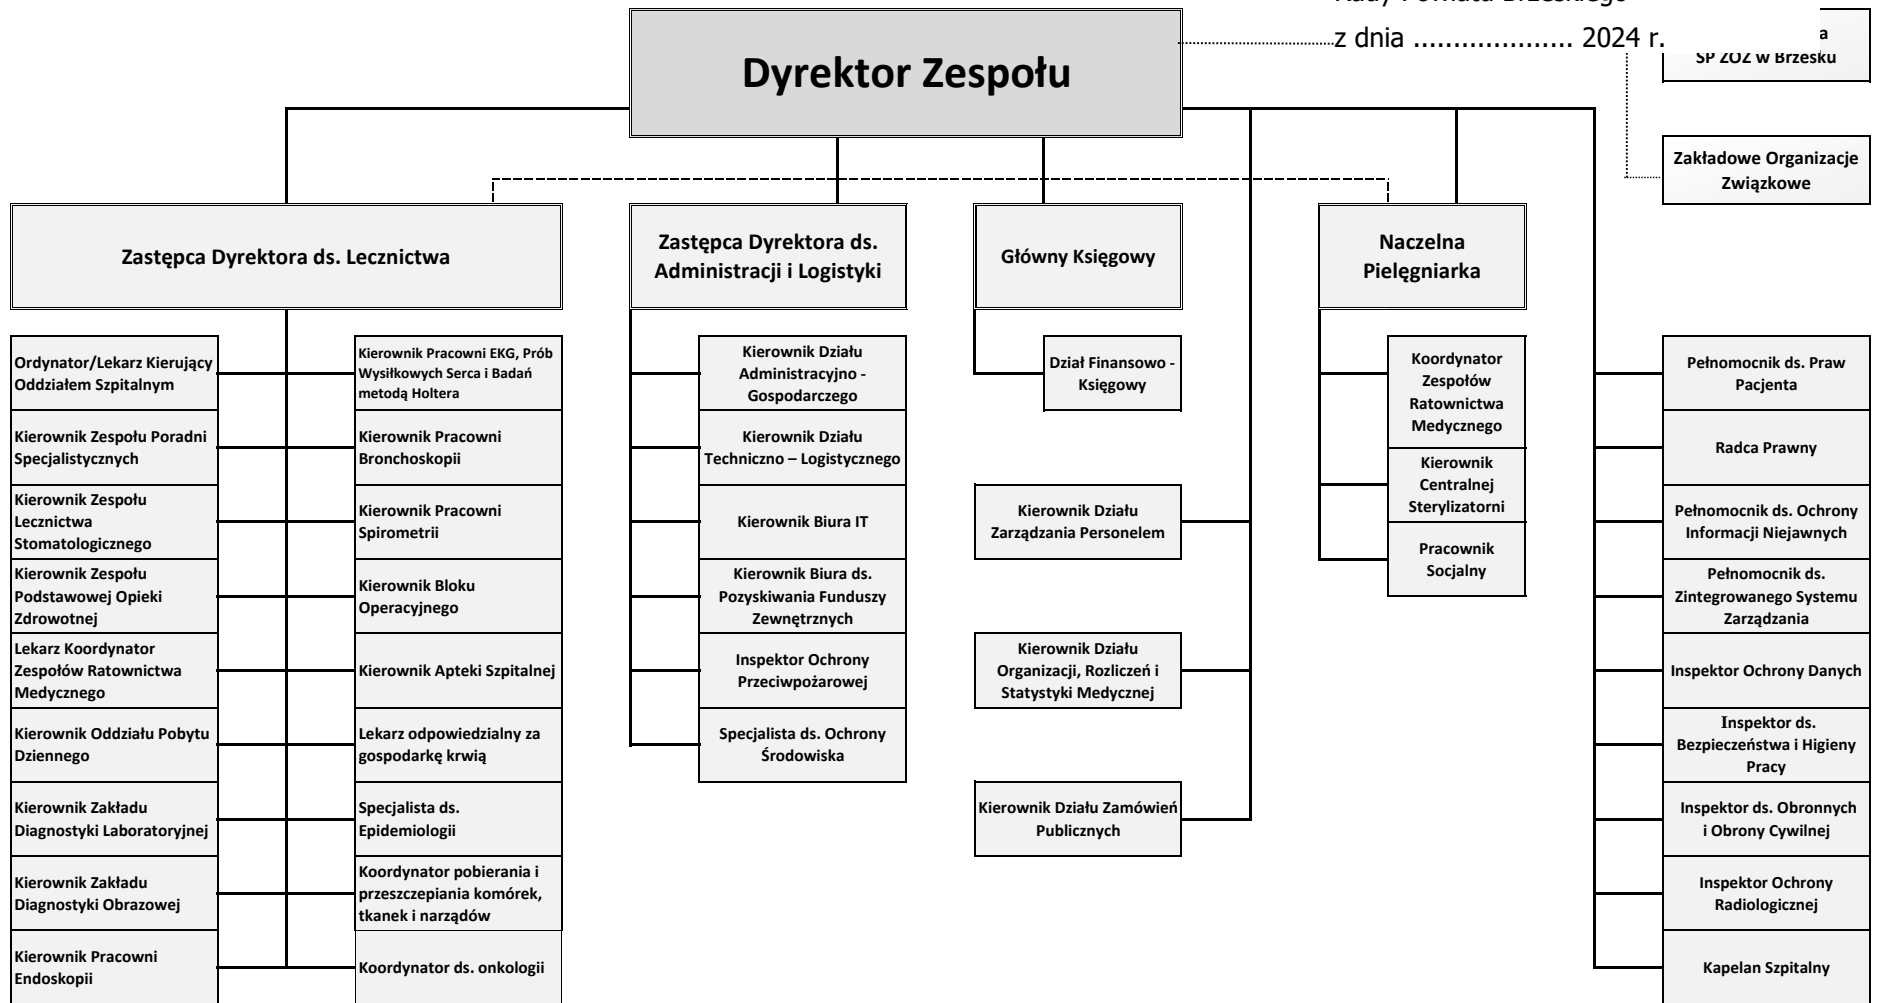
Rady Powiatu Brzeskiego

z dnia .................... 2024 r.

a
SP ZOZ w Brzesku

Dyrektor Zespołu

Zakładowe Organizacje Związkowe

Zastępca Dyrektora ds. Lecznictwa

Zastępca Dyrektora ds. Administracji i Logistyki

Główny Księgowy

Naczelna Pielęgniarka

Ordynator/Lekarz Kierujący Oddziałem Szpitalnym

Kierownik Zespołu Poradni Specjalistycznych

Kierownik Zespołu Lecznictwa Stomatologicznego

Kierownik Zespołu Podstawowej Opieki Zdrowotnej

Lekarz Koordynator Zespołów Ratownictwa Medycznego

Kierownik Oddziału Pobytu Dziennego

Kierownik Zakładu Diagnostyki Laboratoryjnej

Kierownik Zakładu Diagnostyki Obrazowej

Kierownik Pracowni Endoskopii

Kierownik Pracowni EKG, Prób Wysiłkowych Serca i Badań metodą Holtera

Kierownik Pracowni Bronchoskopii

Kierownik Pracowni Spirometrii

Kierownik Bloku Operacyjnego

Kierownik Apteki Szpitalnej

Lekarz odpowiedzialny za gospodarkę krwią

Specjalista ds. Epidemiologii

Koordynator pobierania i przeszczepiania komórek, tkanek i narządów

Koordynator ds. onkologii

Kierownik Działu Administracyjno - Gospodarczego

Kierownik Działu Techniczno – Logistycznego

Kierownik Biura IT

Kierownik Biura ds. Pozyskiwania Funduszy Zewnętrznych

Inspektor Ochrony Przeciwpożarowej

Specjalista ds. Ochrony Środowiska

Dział Finansowo - Księgowy

Kierownik Działu Zarządzania Personelem

Kierownik Działu Organizacji, Rozliczeń i Statystyki Medycznej

Kierownik Działu Zamówień Publicznych

Koordynator Zespołów Ratownictwa Medycznego

Kierownik Centralnej Sterylizatorni

Pracownik Socjalny

Pełnomocnik ds. Praw Pacjenta

Radca Prawny

Pełnomocnik ds. Ochrony Informacji Niejawnych

Pełnomocnik ds. Zintegrowanego Systemu Zarządzania

Inspektor Ochrony Danych

Inspektor ds. Bezpieczeństwa i Higieny Pracy

Inspektor ds. Obronnych i Obrony Cywilnej

Inspektor Ochrony Radiologicznej

Kapelan Szpitalny